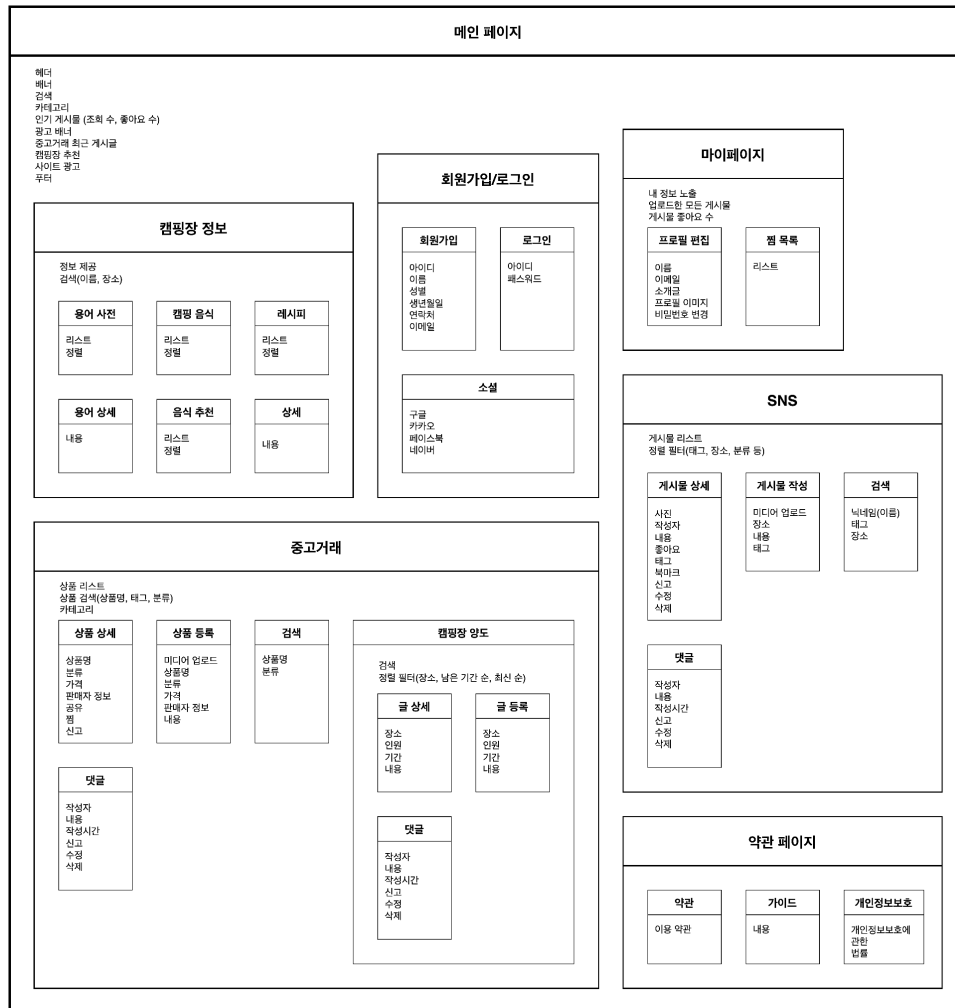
메인 페이지

헤더
배너
검색
카테고리
인기 게시물 (조회 수, 좋아요 수)
광고 배너
중고거래 최근 게시글
캠핑장 추천
사이트 광고
푸터

캠핑장 정보

정보 제공
검색(이름, 장소)

용어 사전
리스트
정렬

캠핑 음식
리스트
정렬

레시피
리스트
정렬

용어 상세
내용

음식 추천
리스트
정렬

상세
내용

회원가입/로그인

회원가입
아이디
이름
성별
생년월일
연락처
이메일

로그인
아이디
패스워드

소셜
구글
카카오
페이스북
네이버

마이페이지

내 정보 노출
업로드한 모든 게시물
게시물 좋아요 수

프로필 편집
이름
이메일
소개글
프로필 이미지
비밀번호 변경

찜 목록
리스트

SNS

게시물 리스트
정렬 필터(태그, 장소, 분류 등)

게시물 상세
사진
작성자
내용
좋아요
태그
북마크
신고
수정
삭제

게시물 작성
미디어 업로드
장소
내용
태그

검색
닉네임(이름)
태그
장소

댓글
작성자
내용
작성시간
신고
수정
삭제

중고거래

상품 리스트
상품 검색(상품명, 태그, 분류)
카테고리

상품 상세
상품명
분류
가격
판매자 정보
공유
찜
신고

상품 등록
미디어 업로드
상품명
분류
가격
판매자 정보
내용

검색
상품명
분류

댓글
작성자
내용
작성시간
신고
수정
삭제

캠핑장 양도

검색
정렬 필터(장소, 남은 기간 순, 최신 순)

글 상세
장소
인원
기간
내용

글 등록
장소
인원
기간
내용

댓글
작성자
내용
작성시간
신고
수정
삭제

약관 페이지

약관
이용 약관

가이드
내용

개인정보보호
개인정보보호에 관한 법률